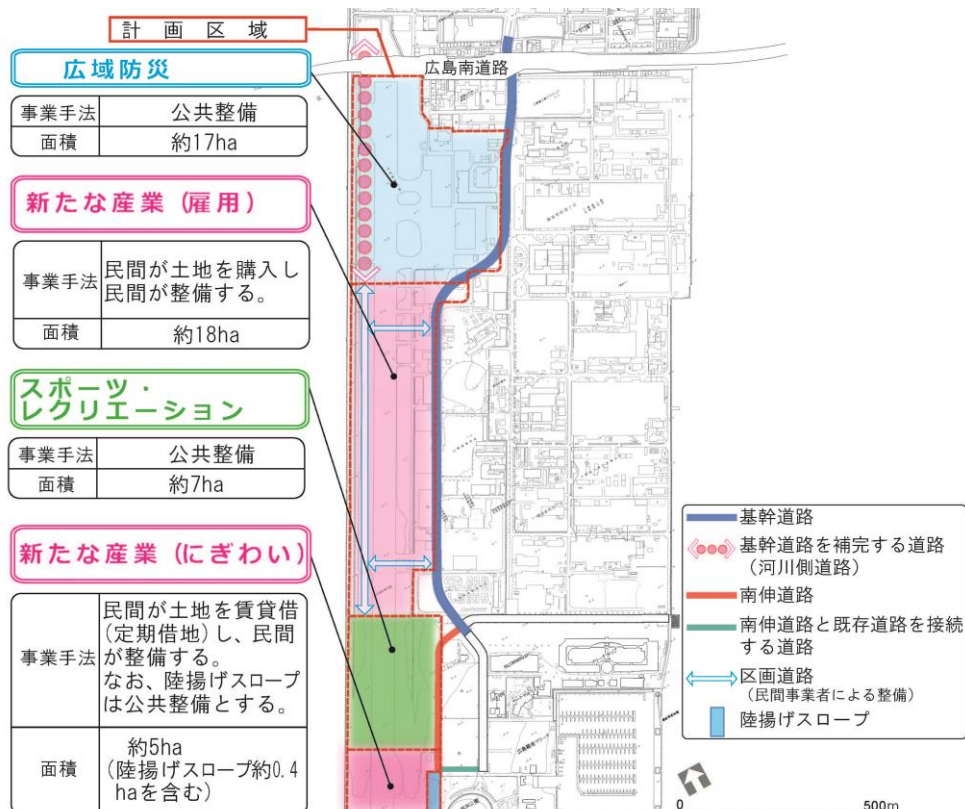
計画区域

広域防災

| 事業手法 | 公共整備 |
|---|---|
| 面積 | 約17ha |

新たな産業（雇用）

| 事業手法 | 民間が土地を購入し民間が整備する。 |
|---|---|
| 面積 | 約18ha |

スポーツ・レクリエーション

| 事業手法 | 公共整備 |
|---|---|
| 面積 | 約7ha |

新たな産業（にぎわい）

| 事業手法 | 民間が土地を賃貸借（定期借地）し、民間が整備する。なお、陸揚げスロープは公共整備とする。 |
|---|---|
| 面積 | 約5ha（陸揚げスロープ約0.4haを含む） |

広島南道路

基幹道路
基幹道路を補完する道路（河川側道路）
南伸道路
南伸道路と既存道路を接続する道路
区画道路（民間事業者による整備）
陸揚げスロープ

0 500m